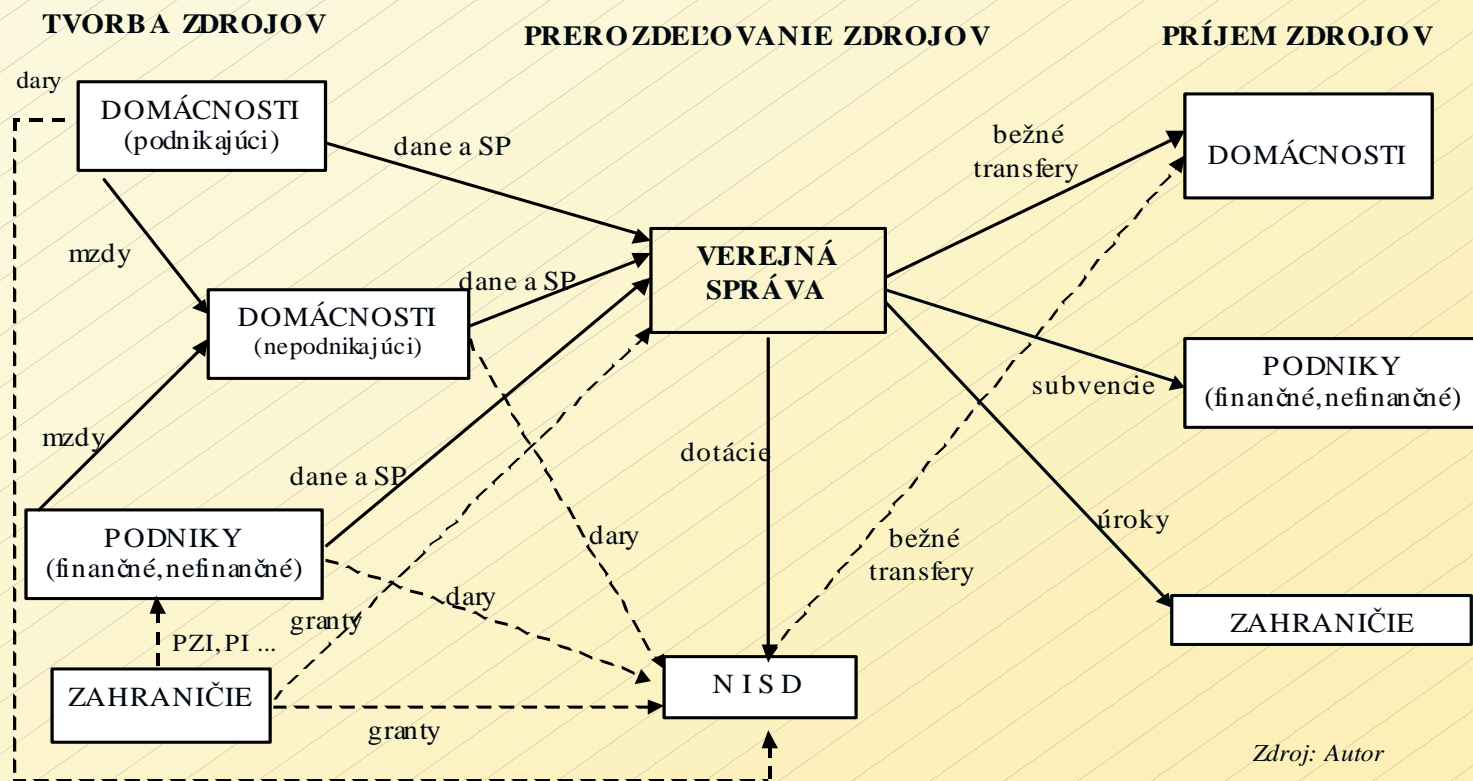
TVORBA ZDROJOV

PREROZDEĽOVANIE ZDROJOV

PRÍJEM ZDROJOV

dary

DOMÁCNOSTI
(podnikajúci)

dane a SP

bežné transfery

DOMÁCNOSTI

mzdy

dane a SP

VEREJNÁ SPRÁVA

DOMÁCNOSTI
(nepodnikajúci)

PODNIKY
(finančné, nefinančné)

subvencie

mzdy

dotácie

dane a SP

úroky

PODNIKY
(finančné, nefinančné)

dary

bežné transfery

dary

granty

ZAHRANIČIE

PZI, PI ...

ZAHRANIČIE

N I S D

granty

Zdroj: Autor